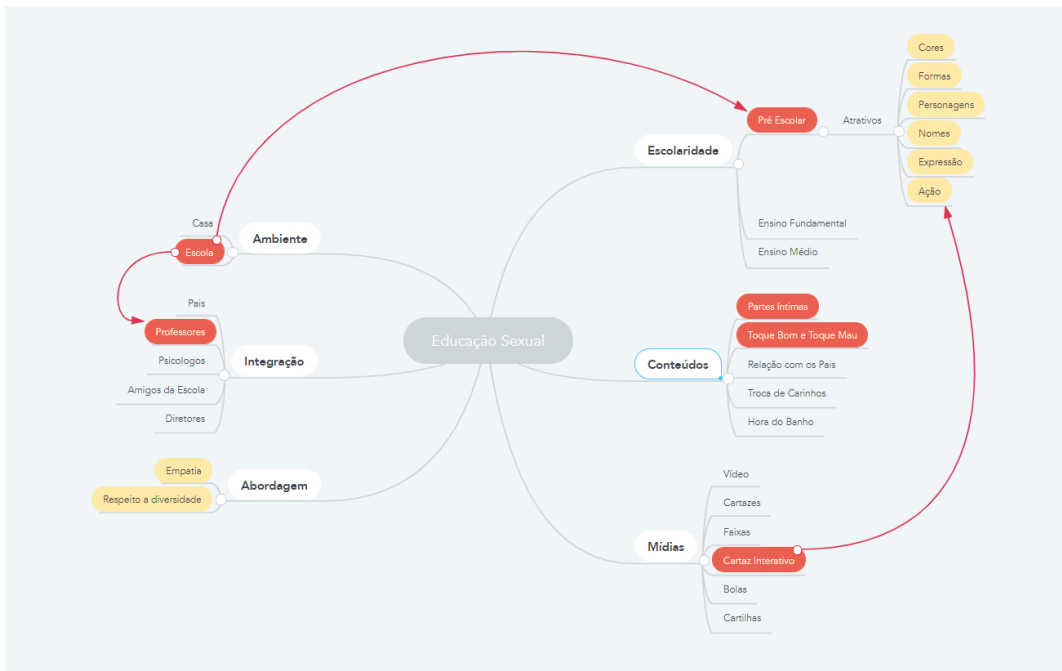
Educação Sexual

Escolaridade
Pré Escolar
Atrativos
Cores
Formas
Personagens
Nomes
Expressão
Ação
Ensino Fundamental
Ensino Médio

Conteúdos
Partes Intimas
Toque Bom e Toque Mau
Relação com os Pais
Troca de Carinhos
Hora do Banho

Mídias
Vídeo
Cartazes
Faixas
Cartaz Interativo
Bolas
Cartilhas

Ambiente
Casa
Escola

Integração
Pais
Professores
Psicologos
Amigos da Escola
Diretores

Abordagem
Empatia
Respeito a diversidade